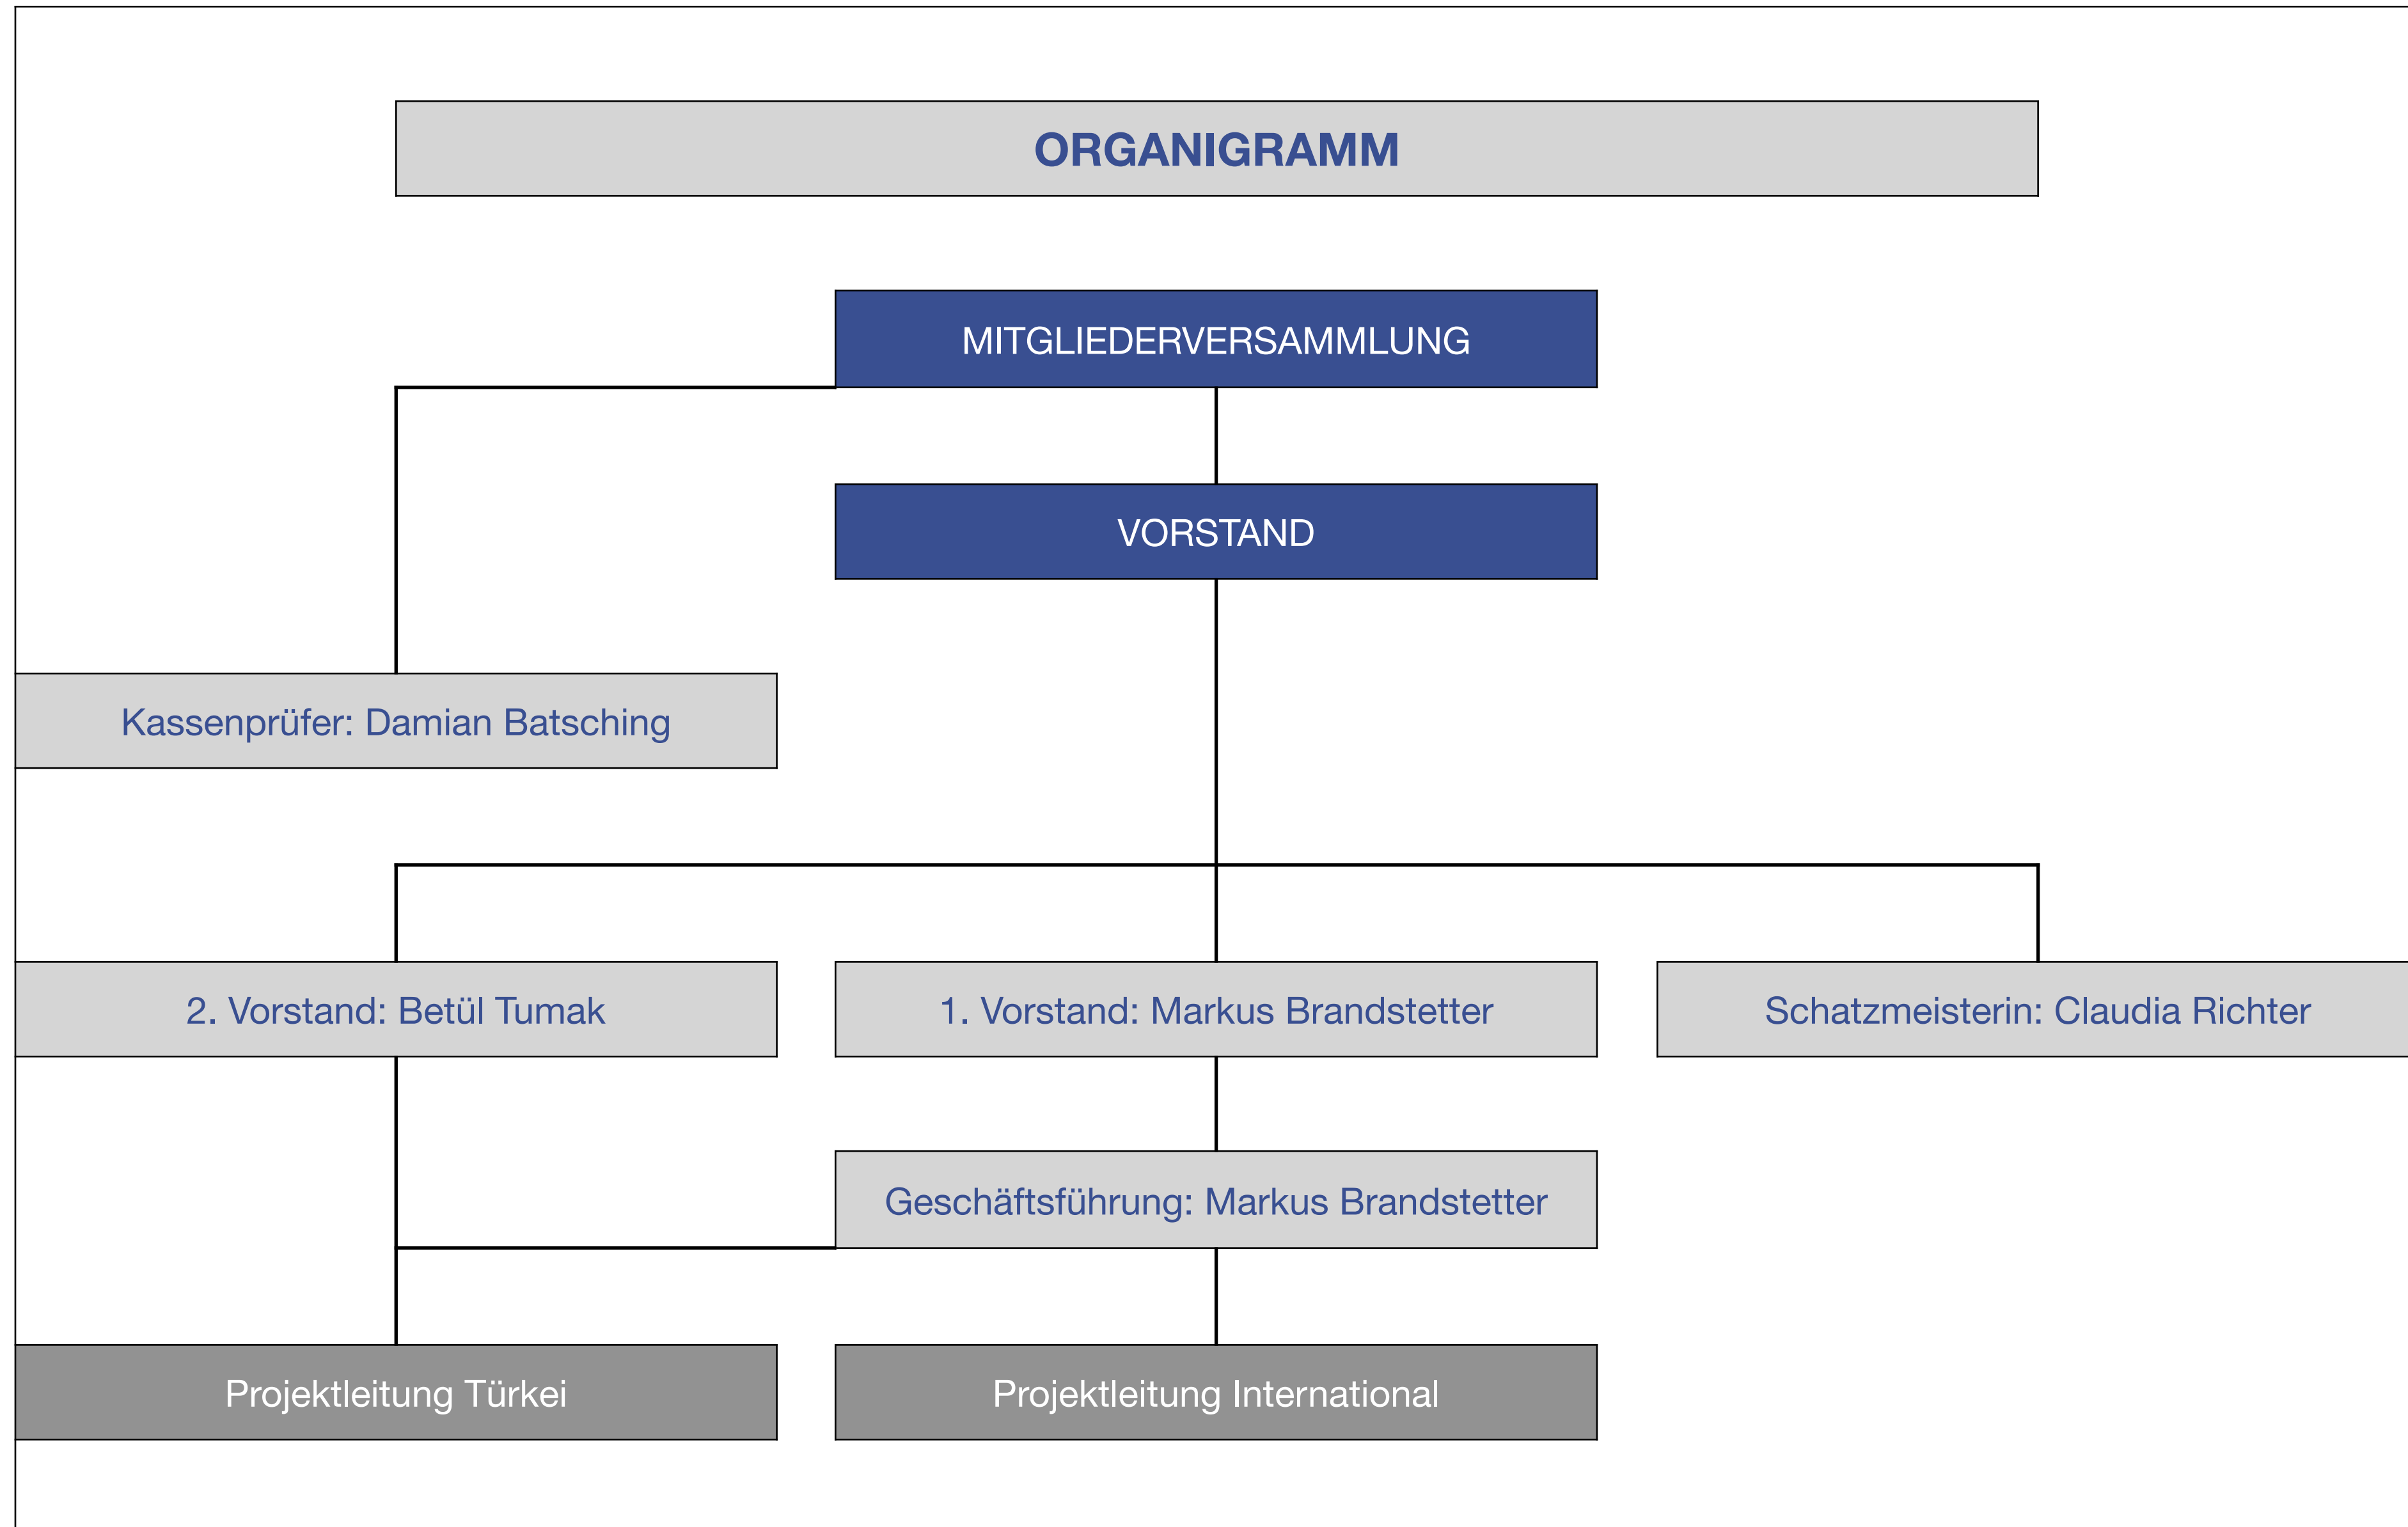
ORGANIGRAMM

MITGLIEDERVERSAMMLUNG

VORSTAND

Kassenprüfer: Damian Batsching

2. Vorstand: Betül Tumak

1. Vorstand: Markus Brandstetter

Schatzmeisterin: Claudia Richter

Geschäftsführung: Markus Brandstetter

Projektleitung Türkei

Projektleitung International